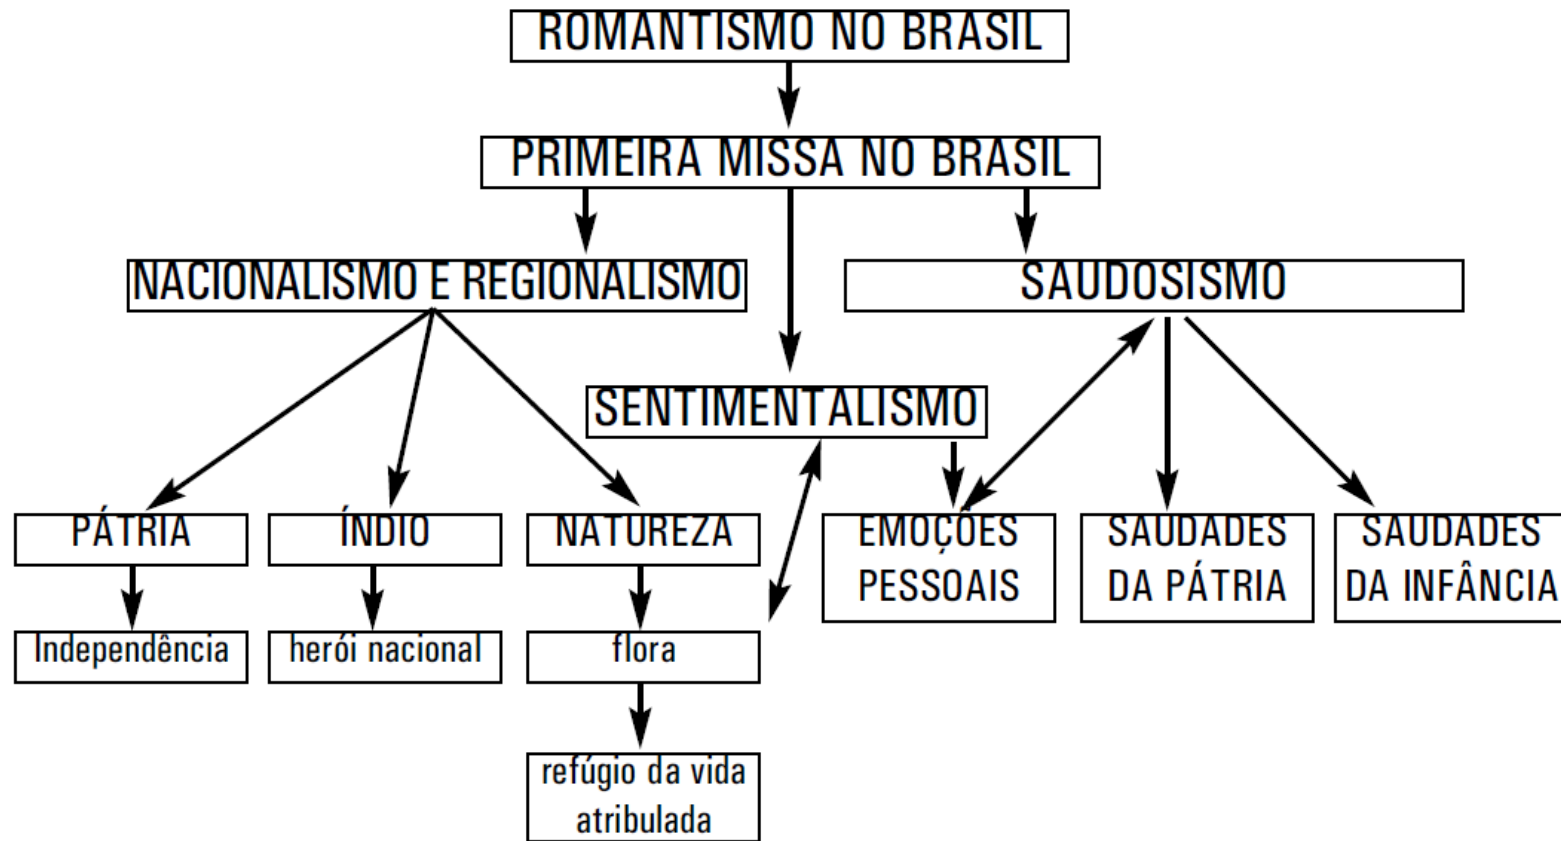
ROMANTISMO NO BRASIL

PRIMEIRA MISSA NO BRASIL

NACIONALISMO E REGIONALISMO

SAUDOSISMO

SENTIMENTALISMO

PÁTRIA

Independência

ÍNDIO

herói nacional

NATUREZA

flora

refúgio da vida atribulada

EMOÇÕES PESSOAIS

SAUDADES DA PÁTRIA

SAUDADES DA INFÂNCIA